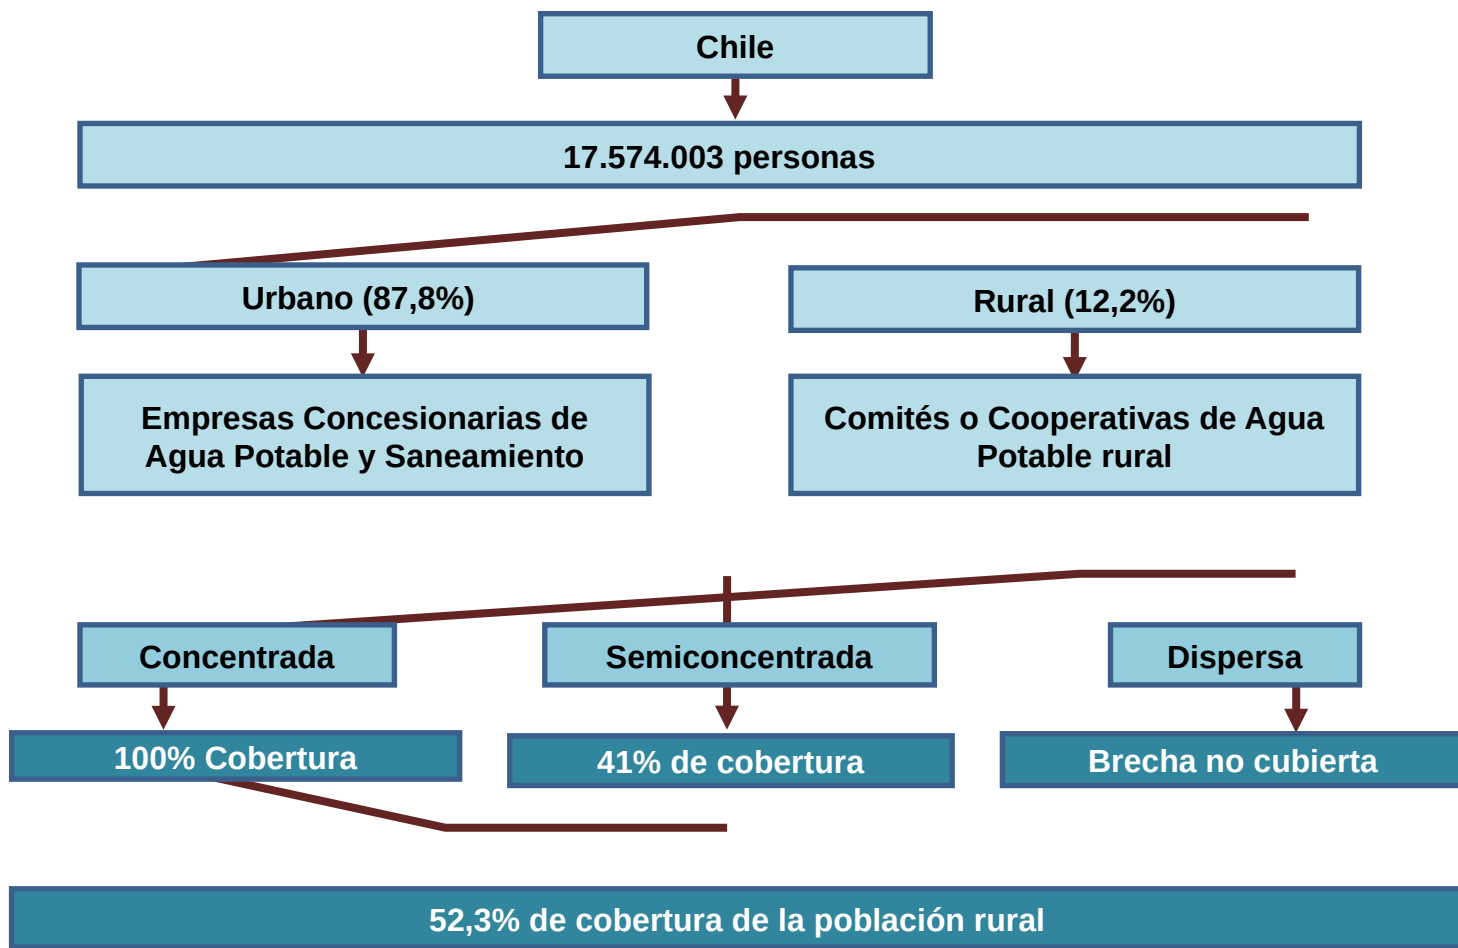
Chile

17.574.003 personas

Urbano (87,8%)

Rural (12,2%)

Empresas Concesionarias de Agua Potable y Saneamiento

Comités o Cooperativas de Agua Potable rural

Concentrada

Semiconcentrada

Dispersa

100% Cobertura

41% de cobertura

Brecha no cubierta

52,3% de cobertura de la población rural